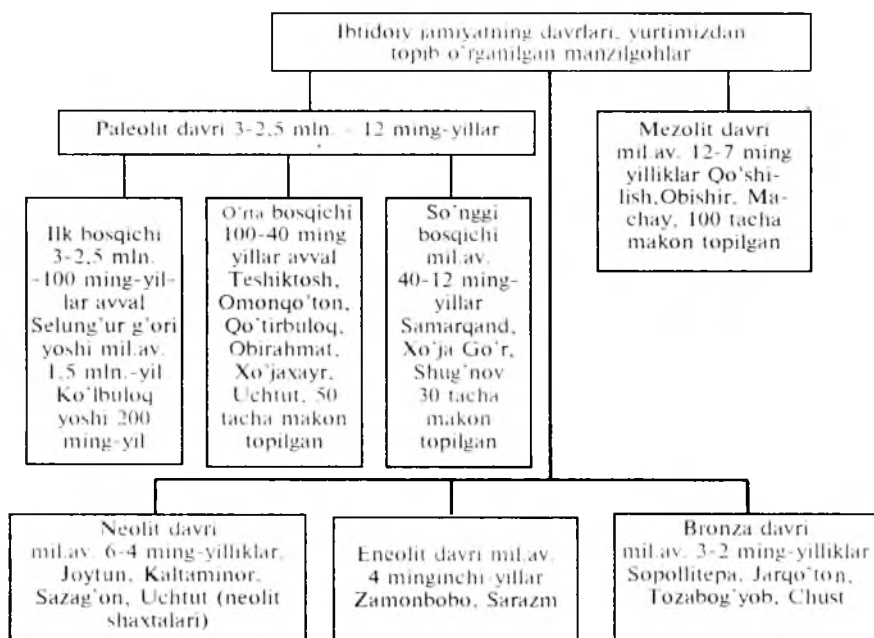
Ibtidoiy jamiyatning davrlari, yurtimizdan topib o'rganilgan manzilgohlar

Paleolit davri 3-2,5 mln. – 12 ming-yillar

Ilk bosqichi 3-2,5 mln. -100 ming-yillar avval Selung'ur g'ori yoshi mil.av. 1,5 mln.-yil Ko'lbuloq yoshi 200 ming-yil

O'rta bosqichi 100-40 ming yillar avval Teshiktosh, Omonqo'ton, Qo'tirbuloq, Obirahmat, Xo'jaxayr, Uchtut, 50 tacha makon topilgan

So'nggi bosqichi mil.av. 40-12 ming-yillar Samarqand, Xo'ja Go'r, Shug'nov 30 tacha makon topilgan

Mezolit davri mil.av. 12-7 ming yilliklar Qo'shilish,Obishir, Machay, 100 tacha makon topilgan

Neolit davri mil.av. 6-4 ming-yilliklar, Joytun, Kaltaminor, Sazag'on, Uchtut (neolit shaxtalari)

Eneolit davri mil.av. 4 minginchi yillar Zamonbobo, Sarazm

Bronza davri mil.av. 3-2 ming-yilliklar Sopollitepa, Jarqo'ton, Tozabog'yob, Chust